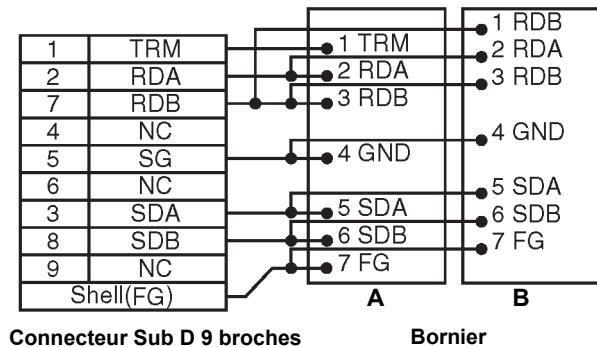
| 1 | TRM |
|---|---|
| 2 | RDA |
| 7 | RDB |
| 4 | NC |
| 5 | SG |
| 6 | NC |
| 3 | SDA |
| 8 | SDB |
| 9 | NC |
| Shell(FG) | |

1 TRM
2 RDA
3 RDB
4 GND
5 SDA
6 SDB
7 FG
A

1 RDB
2 RDA
3 RDB
4 GND
5 SDA
6 SDB
7 FG
B

Connecteur Sub D 9 broches

Bornier